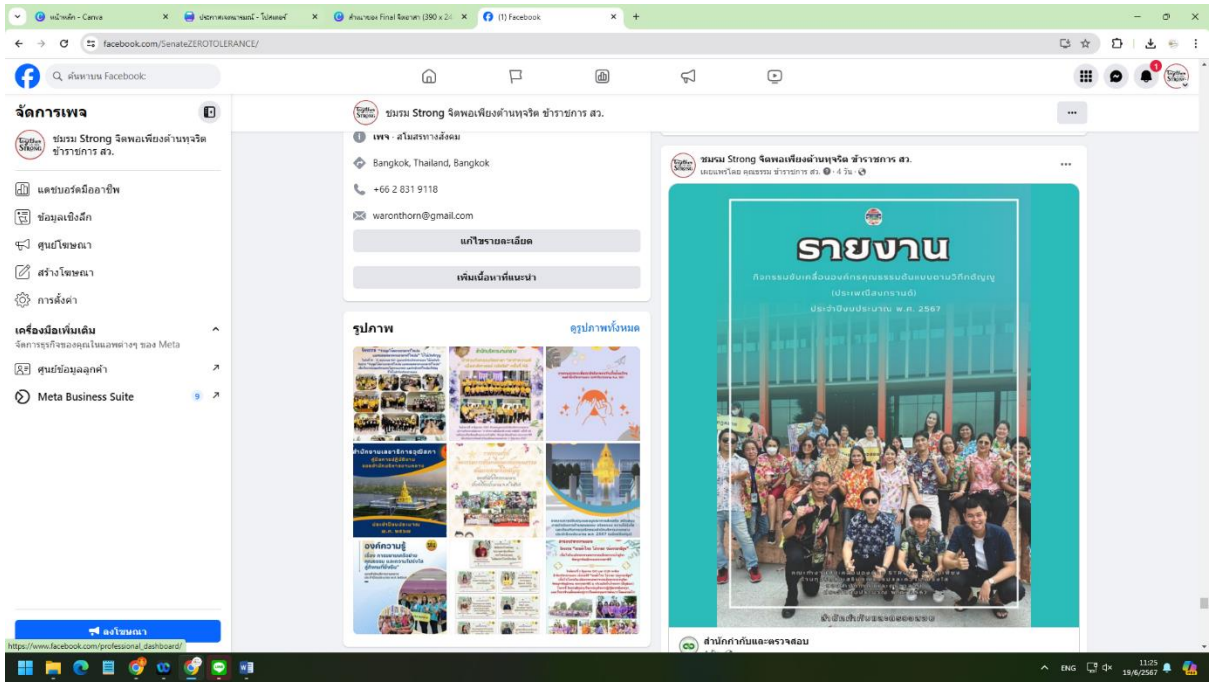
หน้าหลัก - Canva
ประกาศผลงานคนดี - โปสเตอร์
ตำแหน่ง Final จัดงาน (390 x 24
(1) Facebook

facebook.com/SenateZEROTOLERANCE/

ค้นหาบน Facebook

จัดการเพจ
ชมรม Strong จิตพอเพียงต้านทุจริต ข้าราชการ สว.
แดชบอร์ดมืออาชีพ
ข้อมูลเชิงลึก
ศูนย์โฆษณา
สร้างโฆษณา
การตั้งค่า
เครื่องมือเพิ่มเติม
จัดการธุรกิจของคุณในแอพต่างๆ ของ Meta
ศูนย์ข้อมูลลูกค้า
Meta Business Suite 9
ลงโฆษณา

ชมรม Strong จิตพอเพียงต้านทุจริต ข้าราชการ สว.

เพจ · สโมสรทางสังคม
Bangkok, Thailand, Bangkok
+66 2 831 9118
waronthorn@gmail.com
แก้ไขรายละเอียด
เพิ่มเนื้อหาที่แนะนำ

รูปภาพ
ดูรูปภาพทั้งหมด

องค์ความรู้

ชมรม Strong จิตพอเพียงต้านทุจริต ข้าราชการ สว.
เผยแพร่โดย คุณธรรม ข้าราชการ สว. · 4 วัน ·

รายงาน
กิจกรรมขับเคลื่อนองค์กรคุณธรรมต้นแบบตามวิถีวัฒนธรรม
(ประเพณีสงกรานต์)
ประจำปีงบประมาณ พ.ศ. 2567

สำนักกำกับและตรวจสอบ

https://www.facebook.com/professional_dashboard/

ENG 11:25 19/6/2567